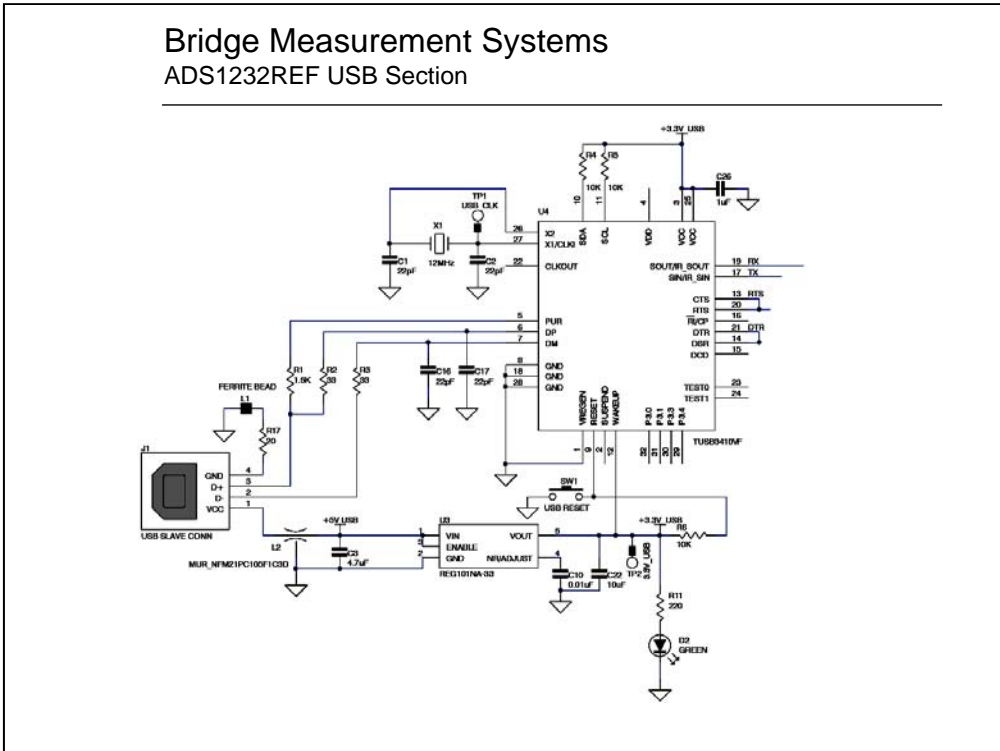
Bridge Measurement Systems
ADS1232REF USB Section

+3.3V_USB
R4 10K
R5 10K
C26 1uF
TP1 USB_CLK
U4
10 11 4 9 25
SDA SCL VDD VCC VCC
26 X2
27 X1/CLKI
22 CLKOUT
X1 12MHz
C1 22pF
C2 22pF
SOUT/IR_SOUT 19 RX
SIN/IR_SIN 17 TX
CTS 13 RTS
RTS 20
RI/CP 16
DTR 21 DTR
DSR 14
DCD 15
5 PUR
6 DP
7 DM
8 GND
18 GND
28 GND
R1 1.5K
R2 33
R3 33
C16 22pF
C17 22pF
TEST0 23
TEST1 24
FERRITE BEAD
L1
R17 20
VREGEN RESET SUSPEND WAKEUP
1 3 2 12
P3.0 P3.1 P3.3 P3.4
32 31 30 29
TUSB3410VF
J1
GND 4
D+ 3
D- 2
VCC 1
USB SLAVE CONN
SW1
USB RESET
+5V_USB
U3
1 VIN
3 ENABLE
2 GND
VOUT 5
NR/ADJUST 4
REG101NA-33
+3.3V_USB
R6 10K
L2
MUR_NFM21PC105F1C3D
C3 4.7uF
C10 0.01uF
C22 10uF
TP2 3.3V_USB
R11 220
D2 GREEN